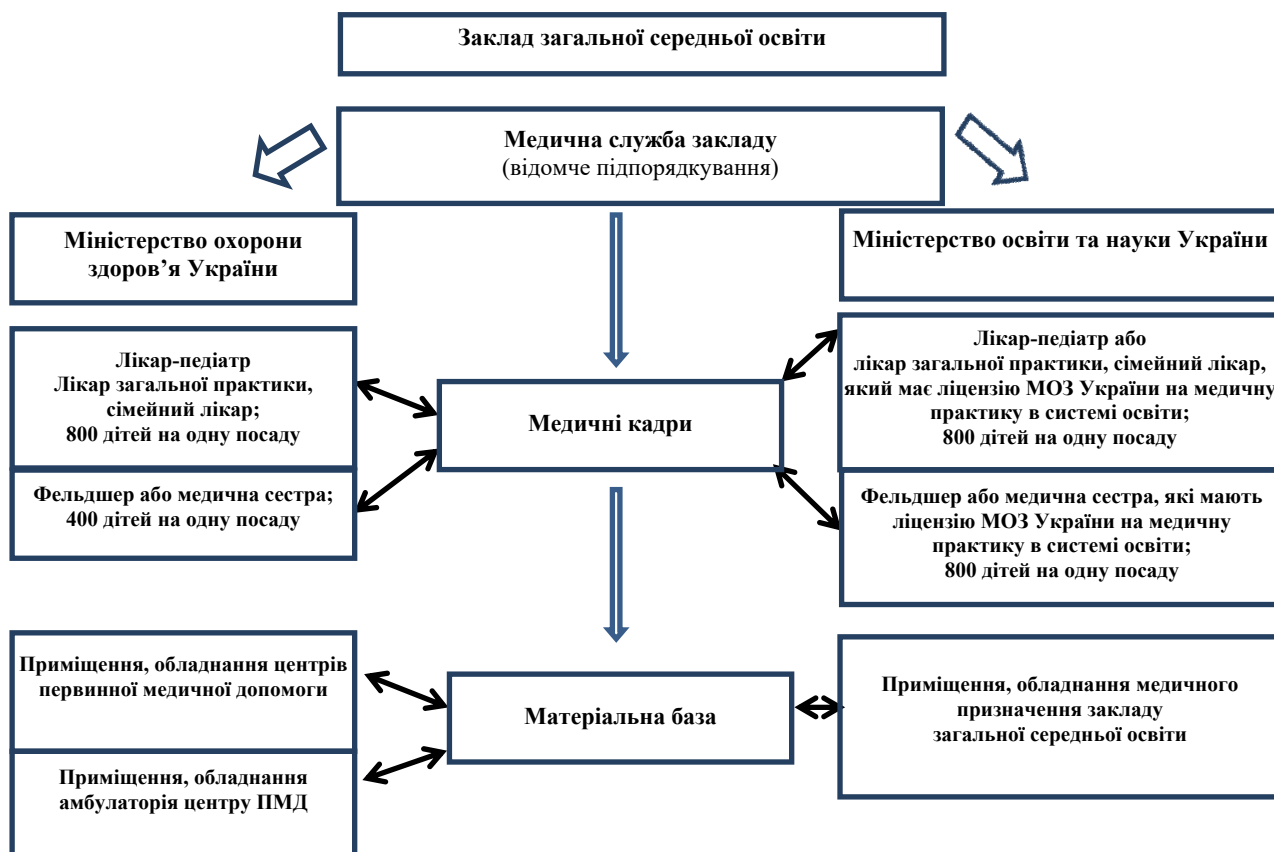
Заклад загальної середньої освіти

Медична служба закладу
(відомче підпорядкування)

Міністерство охорони здоров’я України

Міністерство освіти та науки України

Лікар-педіатр
Лікар загальної практики, сімейний лікар;
800 дітей на одну посаду

Фельдшер або медична сестра;
400 дітей на одну посаду

Медичні кадри

Лікар-педіатр або
лікар загальної практики, сімейний лікар, який має ліцензію МОЗ України на медичну практику в системі освіти;
800 дітей на одну посаду

Фельдшер або медична сестра, які мають ліцензію МОЗ України на медичну практику в системі освіти;
800 дітей на одну посаду

Приміщення, обладнання центрів первинної медичної допомоги

Приміщення, обладнання амбулаторія центру ПМД

Матеріальна база

Приміщення, обладнання медичного призначення закладу
загальної середньої освіти